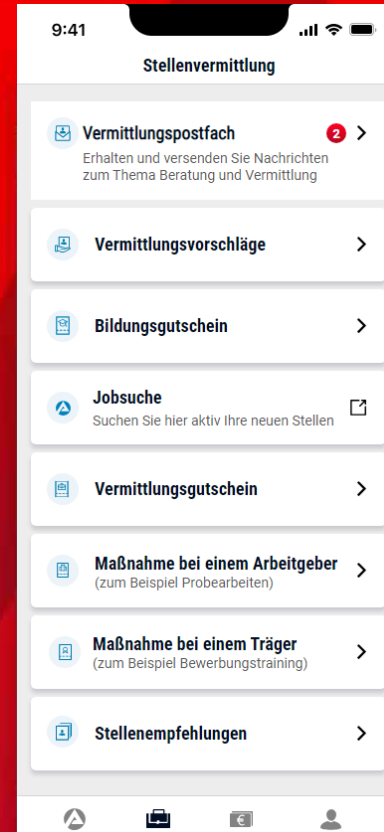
9:41

Stellenvermittlung

Vermittlungspostfach
2
Erhalten und versenden Sie Nachrichten zum Thema Beratung und Vermittlung

Vermittlungsvorschläge

Bildungsgutschein

Jobsuche
Suchen Sie hier aktiv Ihre neuen Stellen

Vermittlungsgutschein

Maßnahme bei einem Arbeitgeber
(zum Beispiel Probearbeiten)

Maßnahme bei einem Träger
(zum Beispiel Bewerbungstraining)

Stellenempfehlungen